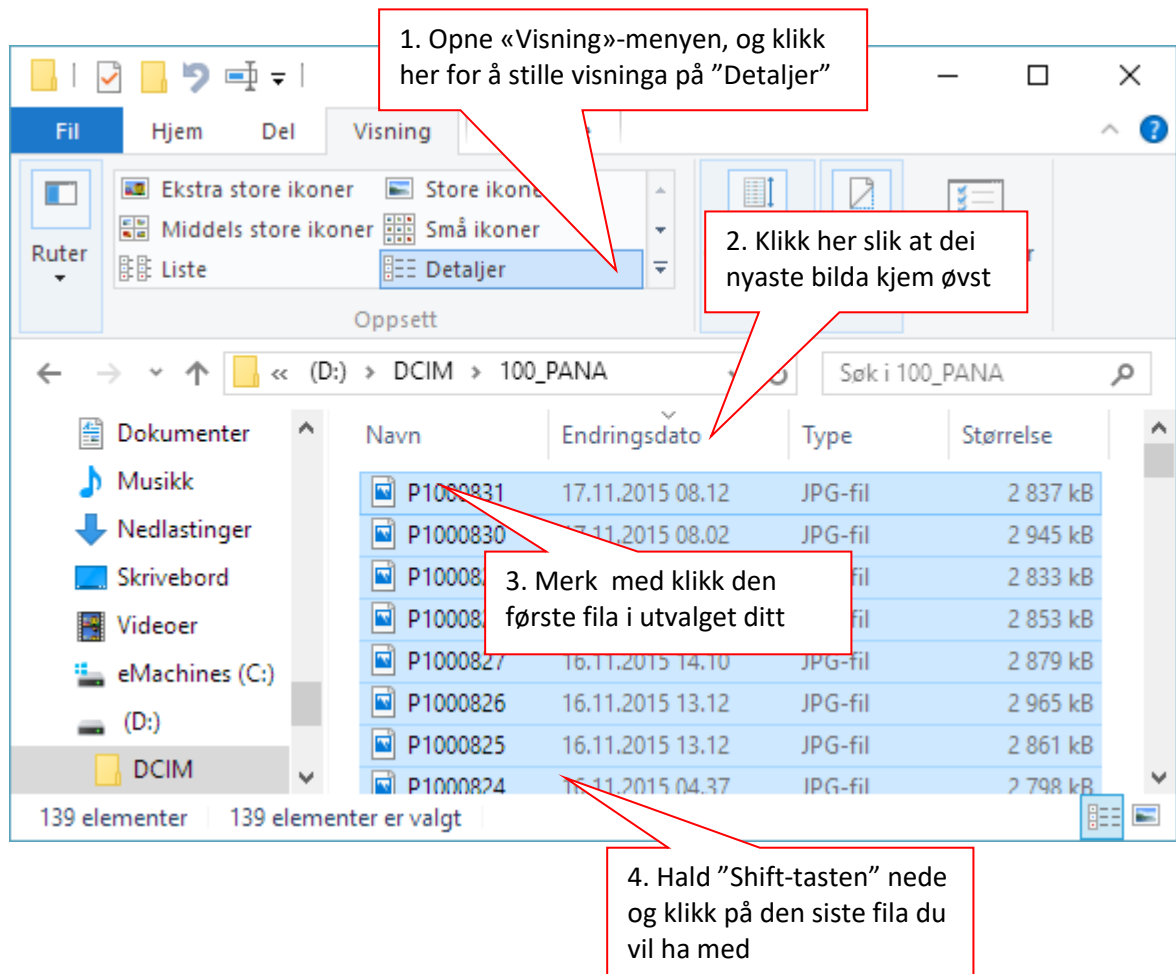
1. Opne «Visning»-menyen, og klikk her for å stille visninga på ”Detaljer”

Fil Hjem Del Visning

Ruter

Ekstra store ikoner Store ikoner
Middels store ikoner Små ikoner
Liste Detaljer

Oppsett

2. Klikk her slik at dei nyaste bilda kjem øvst

« (D:) › DCIM › 100_PANA

Søk i 100_PANA

Dokumenter
Musikk
Nedlastinger
Skrivebord
Videoer
eMachines (C:)
(D:)
DCIM

| Navn | Endringsdato | Type | Størrelse |
|---|---|---|---|
| P1000831 | 17.11.2015 08.12 | JPG-fil | 2 837 kB |
| P1000830 | 17.11.2015 08.02 | JPG-fil | 2 945 kB |
| P10008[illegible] | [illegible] | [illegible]fil | 2 833 kB |
| P10008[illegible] | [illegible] | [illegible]fil | 2 853 kB |
| P1000827 | 16.11.2015 14.10 | JPG-fil | 2 879 kB |
| P1000826 | 16.11.2015 13.12 | JPG-fil | 2 965 kB |
| P1000825 | 16.11.2015 13.12 | JPG-fil | 2 861 kB |
| P1000824 | 16.11.2015 04.37 | JPG-fil | 2 798 kB |

3. Merk med klikk den første fila i utvalget ditt

139 elementer 139 elementer er valgt

4. Hald ”Shift-tasten” nede og klikk på den siste fila du vil ha med